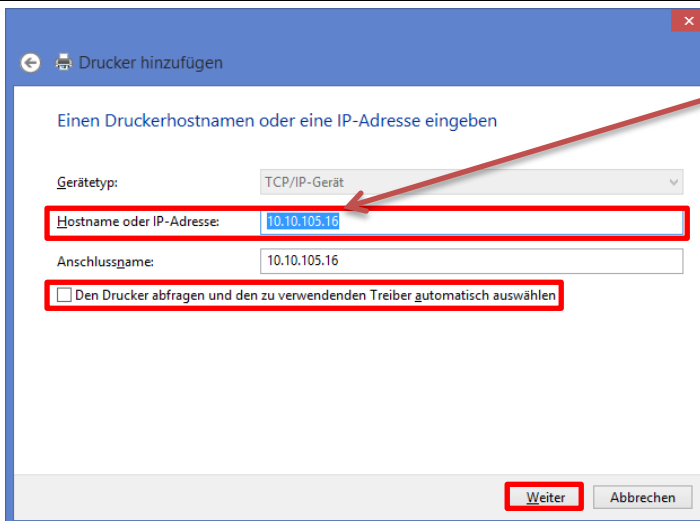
Drucker hinzufügen

Einen Druckerhostnamen oder eine IP-Adresse eingeben

Gerätetyp: TCP/IP-Gerät

Hostname oder IP-Adresse: 10.10.105.16

Anschlussname: 10.10.105.16

Den Drucker abfragen und den zu verwendenden Treiber automatisch auswählen

Weiter Abbrechen